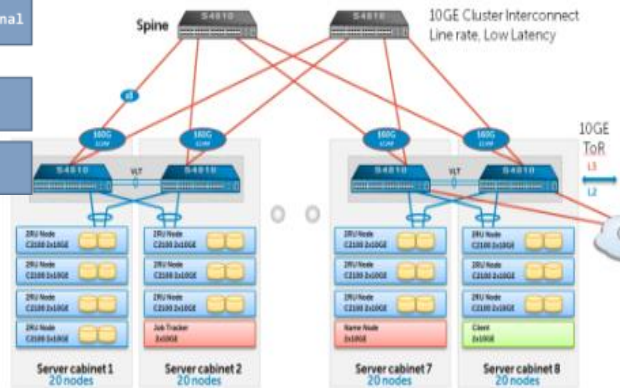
nal

Spine

S4810

S4810

10GE Cluster Interconnect
Line rate, Low Latency

160G

160G

160G

160G

S4810

VLT

S4810

S4810

VLT

S4810

10GE
ToR

L3

L2

2RU Node
C2100 2x10GE

2RU Node
C2100 2x10GE

2RU Node
C2100 2x10GE

2RU Node
C2100 2x10GE

2RU Node
C2100 2x10GE

2RU Node
C2100 2x10GE

2RU Node
C2100 2x10GE

Job Tracker
2x10GE

2RU Node
C2100 2x10GE

2RU Node
C2100 2x10GE

2RU Node
C2100 2x10GE

Name Node
2x10GE

2RU Node
C2100 2x10GE

2RU Node
C2100 2x10GE

2RU Node
C2100 2x10GE

Client
2x10GE

Server cabinet 1
20 nodes

Server cabinet 2
20 nodes

Server cabinet 7
20 nodes

Server cabinet 8
20 nodes